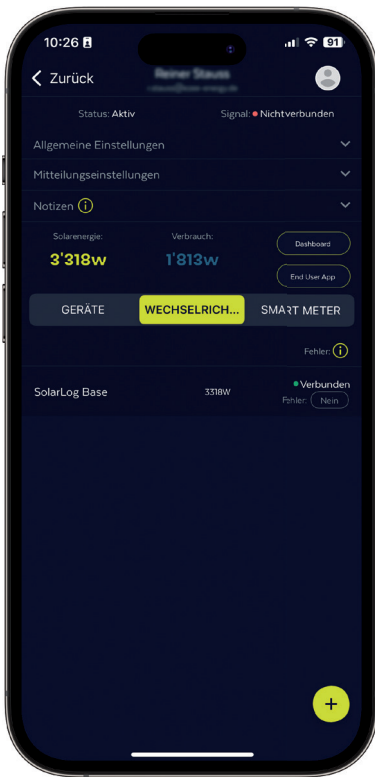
10:26 91

Zurück Reiner Stauss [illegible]

Status: Aktiv Signal: Nichtverbunden

Allgemeine Einstellungen

Mitteilungseinstellungen

Notizen

Solarenergie: 3'318w

Verbrauch: 1'813w

Dashboard

End User App

GERÄTE WECHSELRICH... SMART METER

Fehler:

SolarLog Base 3318W Verbunden

Fehler: Nein

+